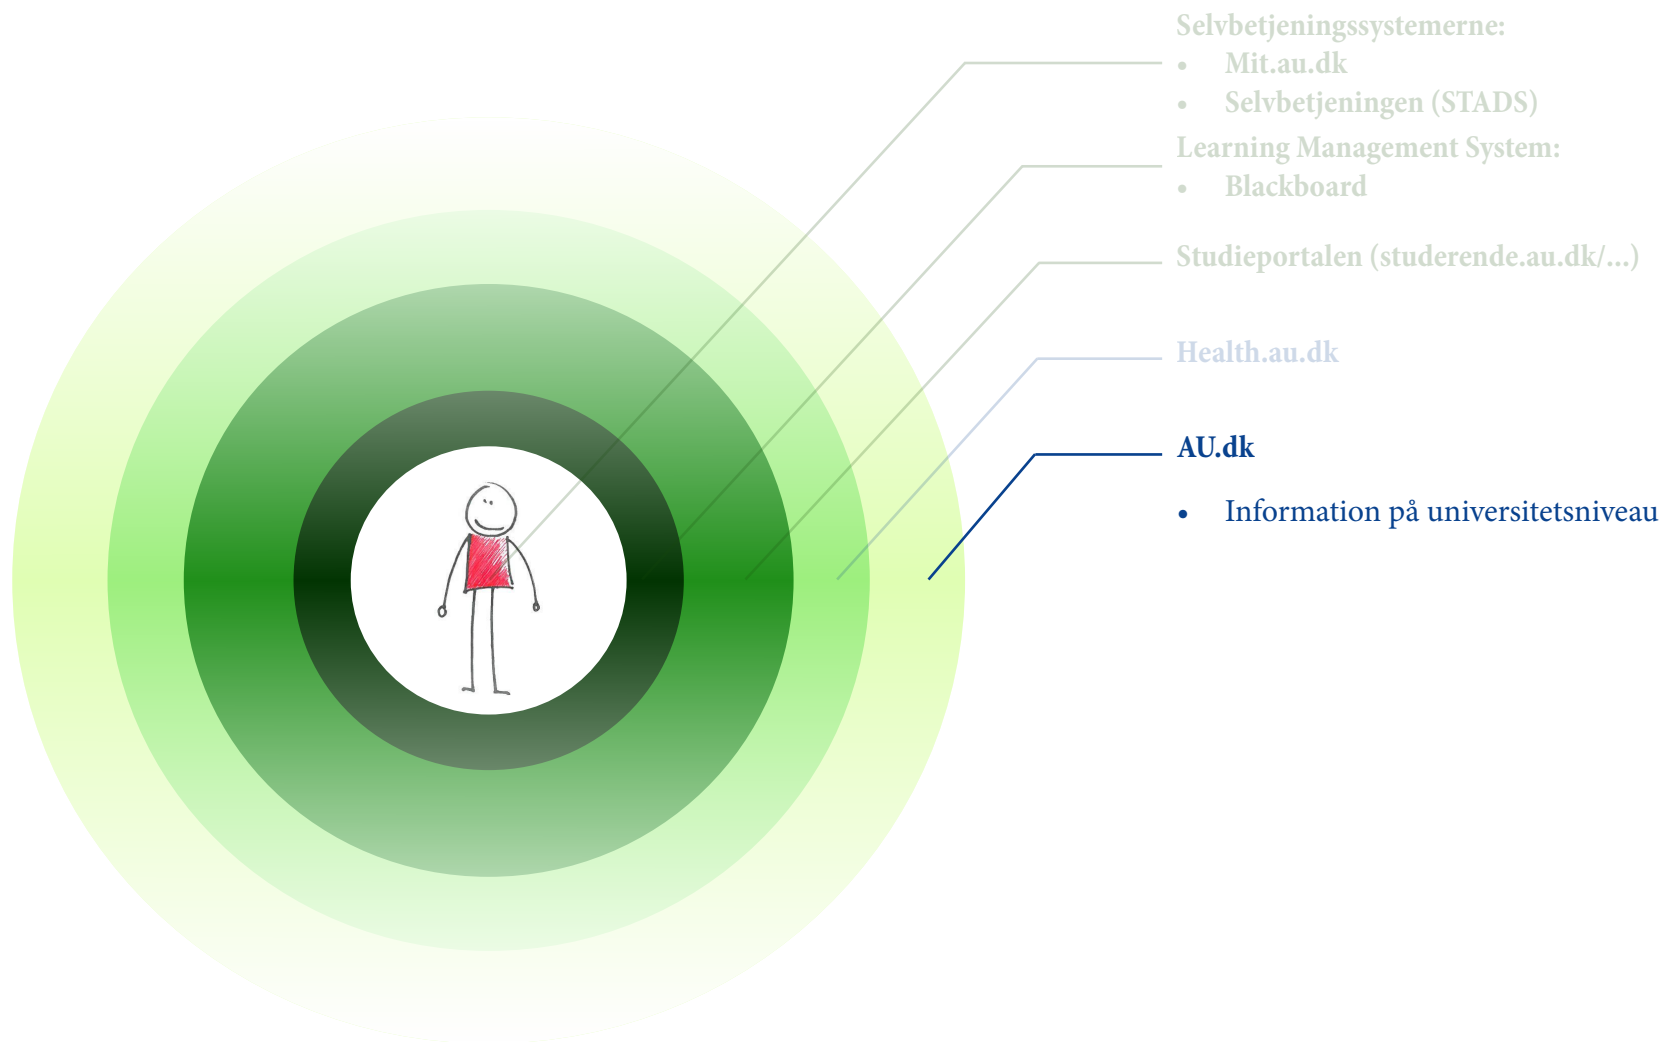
Selvbetjeningssystemerne:
- Mit.au.dk
- Selvbetjeningen (STADS)

Learning Management System:
- Blackboard

Studieportalen (studerende.au.dk/...)

Health.au.dk

AU.dk
- Information på universitetsniveau